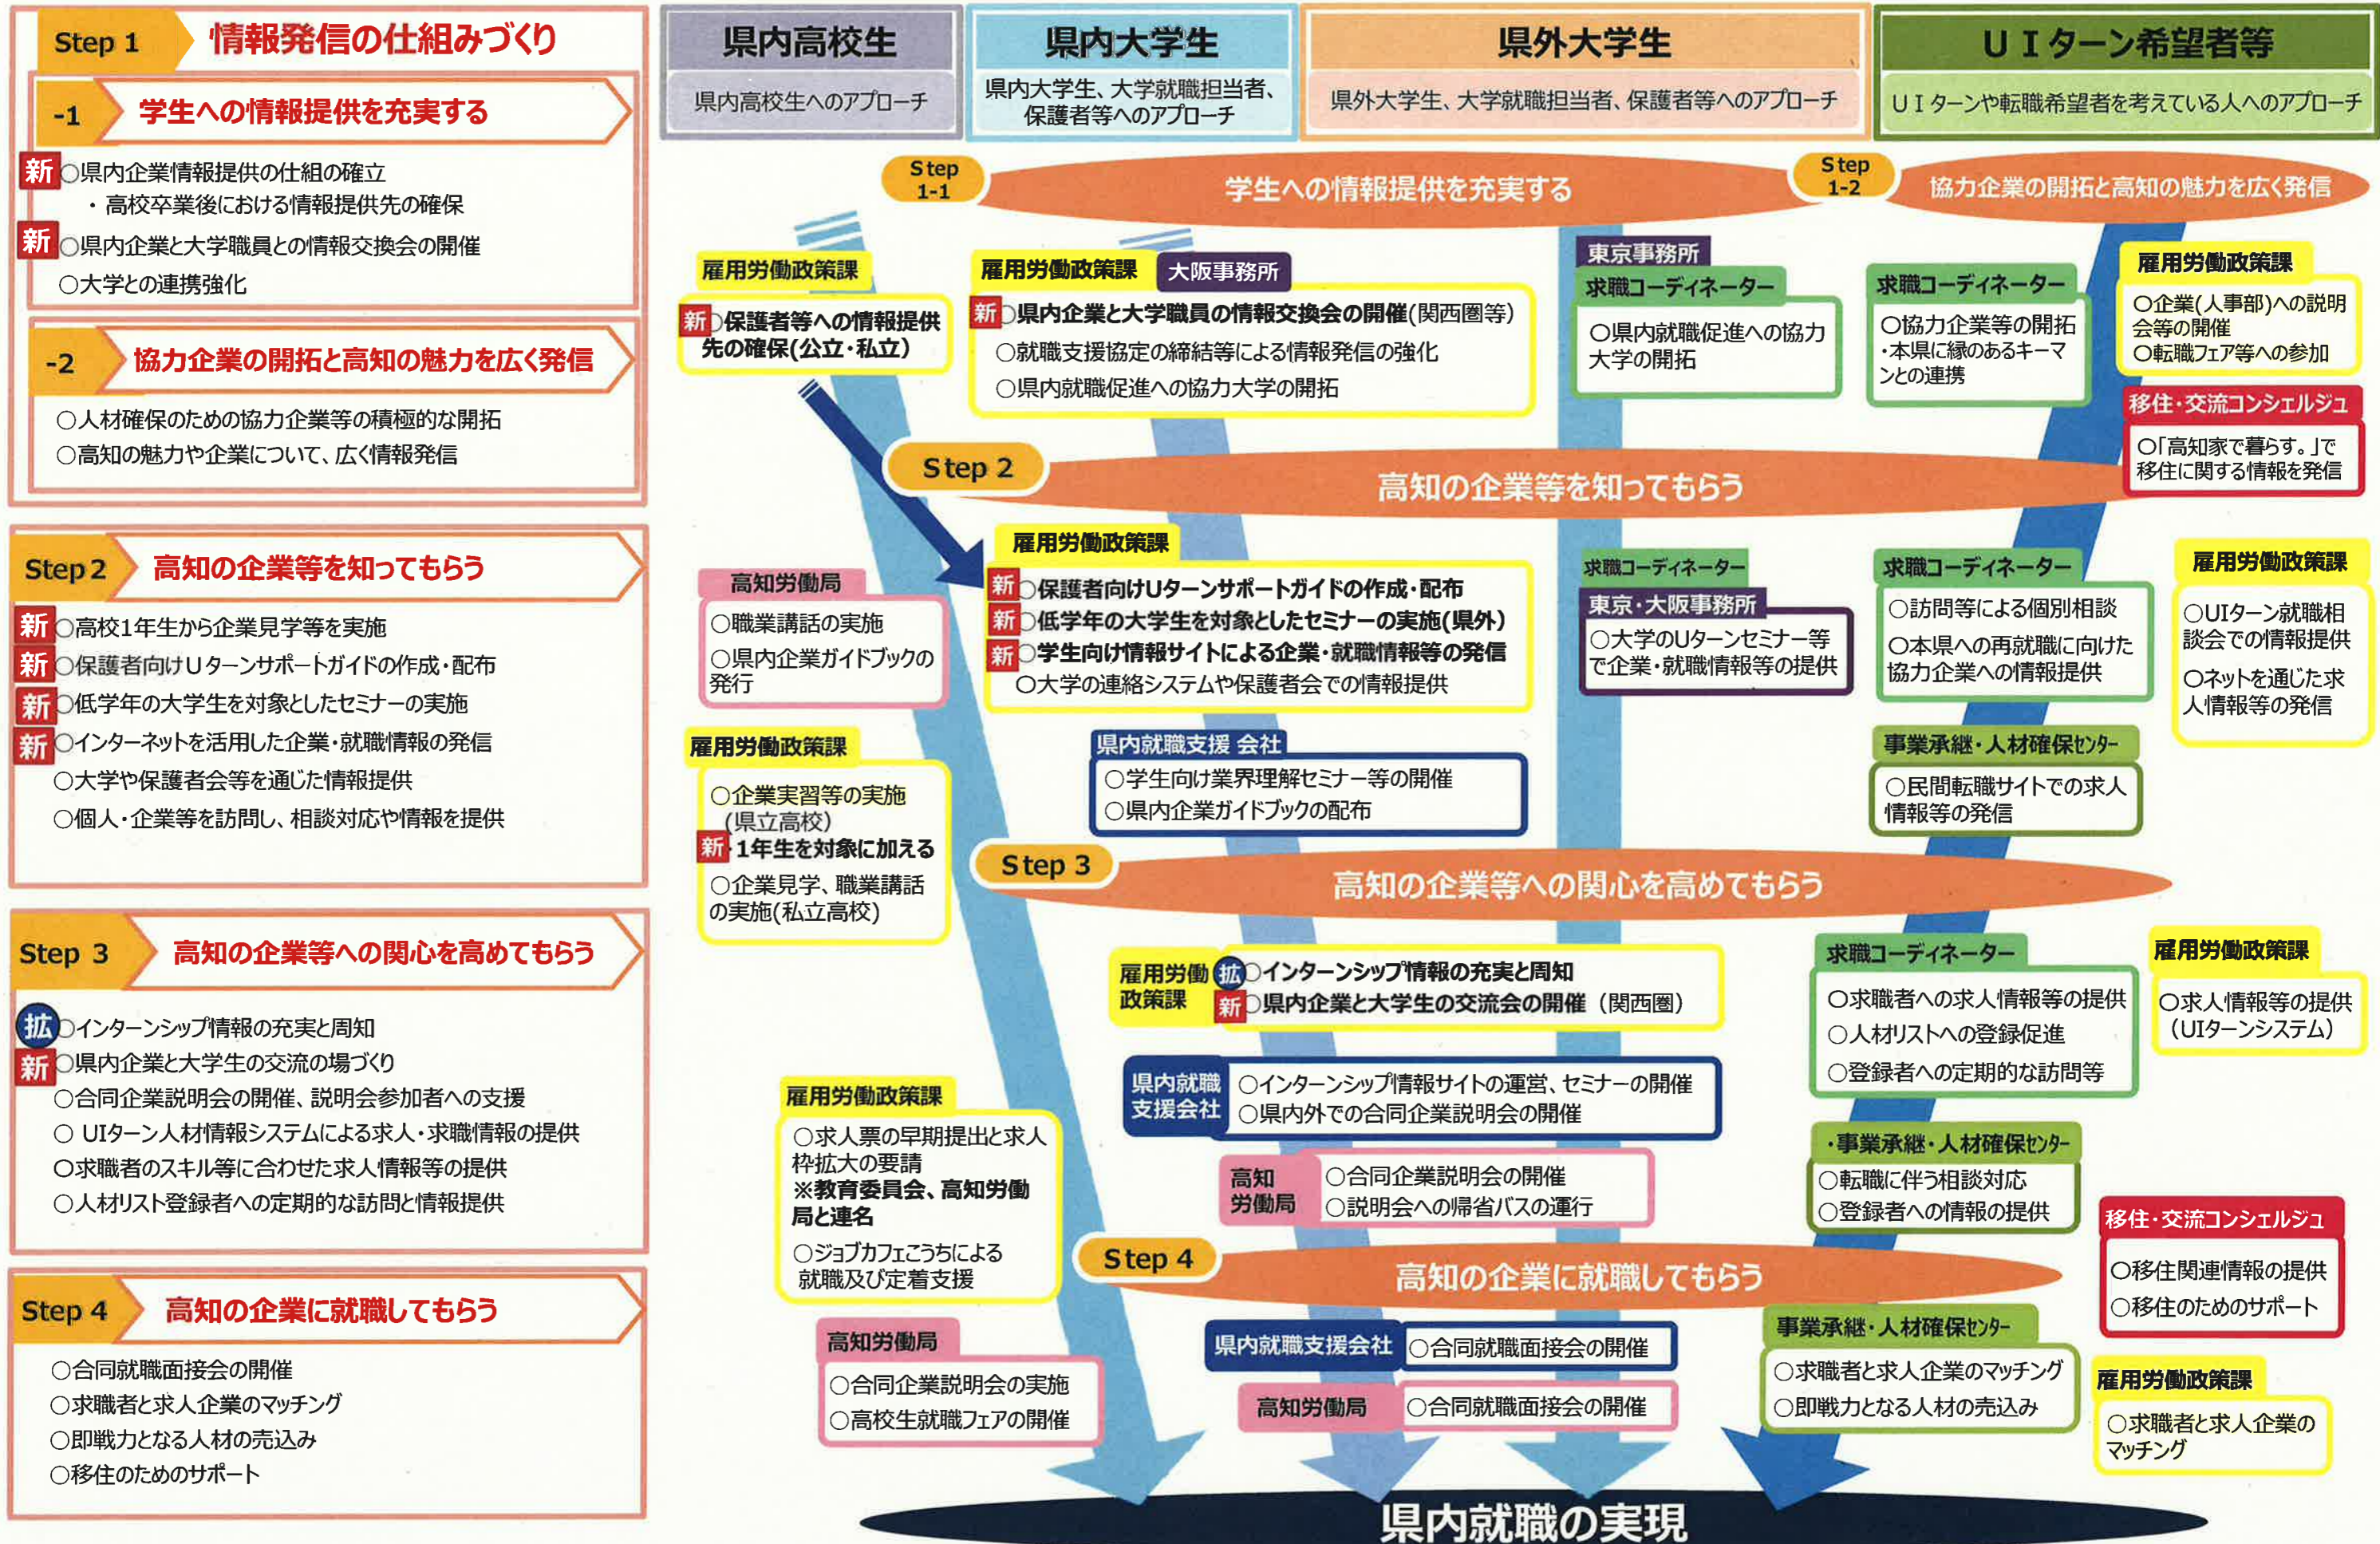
Step 1 情報発信の仕組みづくり

-1 学生への情報提供を充実する

新 ○県内企業情報提供の仕組の確立
・高校卒業後における情報提供先の確保
新 ○県内企業と大学職員との情報交換会の開催
○大学との連携強化

-2 協力企業の開拓と高知の魅力を広く発信

○人材確保のための協力企業等の積極的な開拓
○高知の魅力や企業について、広く情報発信

Step 2 高知の企業等を知ってもらう

新 ○高校1年生から企業見学等を実施
新 ○保護者向けUターンサポートガイドの作成・配布
新 ○低学年の大学生を対象としたセミナーの実施
新 ○インターネットを活用した企業・就職情報の発信
○大学や保護者会等を通じた情報提供
○個人・企業等を訪問し、相談対応や情報を提供

Step 3 高知の企業等への関心を高めてもらう

拡 ○インターンシップ情報の充実と周知
新 ○県内企業と大学生の交流の場づくり
○合同企業説明会の開催、説明会参加者への支援
○ UIターン人材情報システムによる求人・求職情報の提供
○求職者のスキル等に合わせた求人情報等の提供
○人材リスト登録者への定期的な訪問と情報提供

Step 4 高知の企業に就職してもらう

○合同就職面接会の開催
○求職者と求人企業のマッチング
○即戦力となる人材の売込み
○移住のためのサポート

県内高校生
県内高校生へのアプローチ

県内大学生
県内大学生、大学就職担当者、保護者等へのアプローチ

県外大学生
県外大学生、大学就職担当者、保護者等へのアプローチ

UIターン希望者等
UIターンや転職希望者を考えている人へのアプローチ

Step 1-1 学生への情報提供を充実する
Step 1-2 協力企業の開拓と高知の魅力を広く発信

雇用労働政策課
新 ○保護者等への情報提供先の確保(公立・私立)

雇用労働政策課 大阪事務所
新 ○県内企業と大学職員の情報交換会の開催(関西圏等)
○就職支援協定の締結等による情報発信の強化
○県内就職促進への協力大学の開拓

東京事務所
求職コーディネーター
○県内就職促進への協力大学の開拓

求職コーディネーター
○協力企業等の開拓
・本県に縁のあるキーマンとの連携

雇用労働政策課
○企業(人事部)への説明会等の開催
○転職フェア等への参加

移住・交流コンシェルジュ
○「高知家で暮らす。」で移住に関する情報を発信

Step 2 高知の企業等を知ってもらう

高知労働局
○職業講話の実施
○県内企業ガイドブックの発行

雇用労働政策課
新 ○保護者向けUターンサポートガイドの作成・配布
新 ○低学年の大学生を対象としたセミナーの実施(県外)
新 ○学生向け情報サイトによる企業・就職情報等の発信
○大学の連絡システムや保護者会での情報提供

求職コーディネーター
東京・大阪事務所
○大学のUターンセミナー等で企業・就職情報等の提供

求職コーディネーター
○訪問等による個別相談
○本県への再就職に向けた協力企業への情報提供

雇用労働政策課
○UIターン就職相談会での情報提供
○ネットを通じた求人情報等の発信

雇用労働政策課
○企業実習等の実施(県立高校)
新 1年生を対象に加える
○企業見学、職業講話の実施(私立高校)

県内就職支援 会社
○学生向け業界理解セミナー等の開催
○県内企業ガイドブックの配布

事業承継・人材確保センター
○民間転職サイトでの求人情報等の発信

Step 3 高知の企業等への関心を高めてもらう

雇用労働政策課
拡 ○インターンシップ情報の充実と周知
新 ○県内企業と大学生の交流会の開催 (関西圏)

求職コーディネーター
○求職者への求人情報等の提供
○人材リストへの登録促進
○登録者への定期的な訪問等

雇用労働政策課
○求人情報等の提供(UIターンシステム)

雇用労働政策課
○求人票の早期提出と求人枠拡大の要請
※教育委員会、高知労働局と連名
○ジョブカフェこうちによる就職及び定着支援

県内就職支援会社
○インターンシップ情報サイトの運営、セミナーの開催
○県内外での合同企業説明会の開催

高知労働局
○合同企業説明会の開催
○説明会への帰省バスの運行

・事業承継・人材確保センター
○転職に伴う相談対応
○登録者への情報の提供

移住・交流コンシェルジュ
○移住関連情報の提供
○移住のためのサポート

Step 4 高知の企業に就職してもらう

高知労働局
○合同企業説明会の実施
○高校生就職フェアの開催

県内就職支援会社 ○合同就職面接会の開催
高知労働局 ○合同就職面接会の開催

事業承継・人材確保センター
○求職者と求人企業のマッチング
○即戦力となる人材の売込み

雇用労働政策課
○求職者と求人企業のマッチング

県内就職の実現